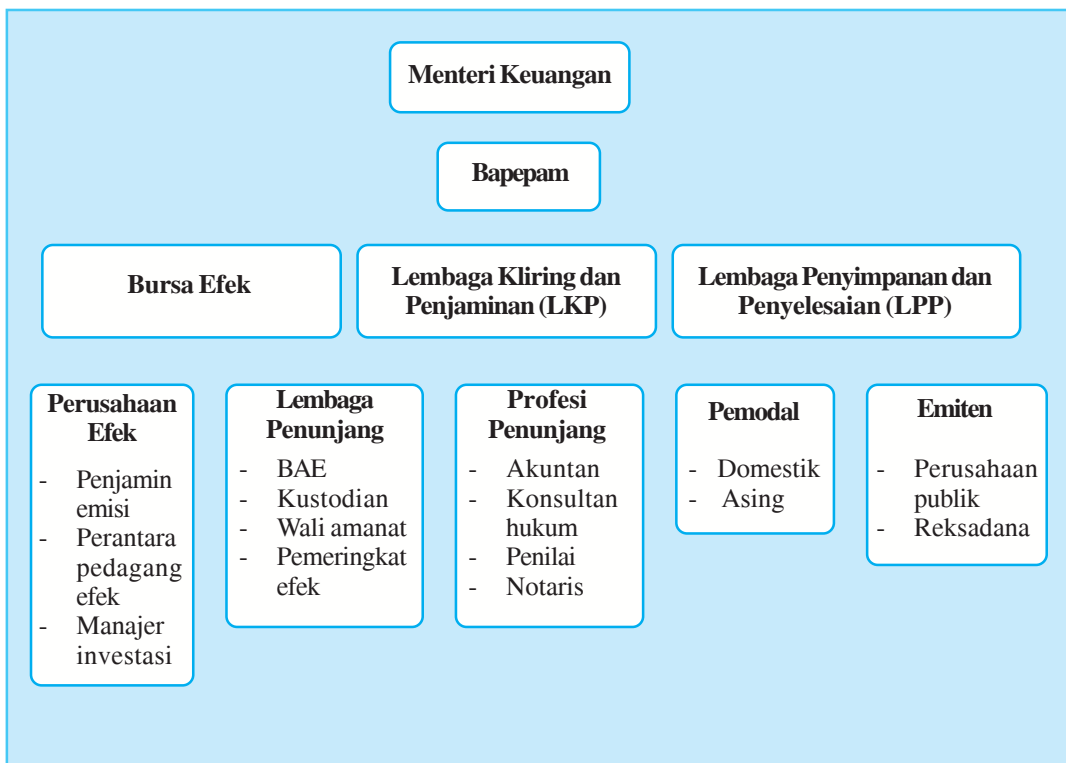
Menteri Keuangan

Bapepam

Bursa Efek

Lembaga Kliring dan Penjaminan (LKP)

Lembaga Penyimpanan dan Penyelesaian (LPP)

Perusahaan Efek
- Penjamin emisi
- Perantara pedagang efek
- Manajer investasi

Lembaga Penunjang
- BAE
- Kustodian
- Wali amanat
- Pemeringkat efek

Profesi Penunjang
- Akuntan
- Konsultan hukum
- Penilai
- Notaris

Pemodal
- Domestik
- Asing

Emiten
- Perusahaan publik
- Reksadana